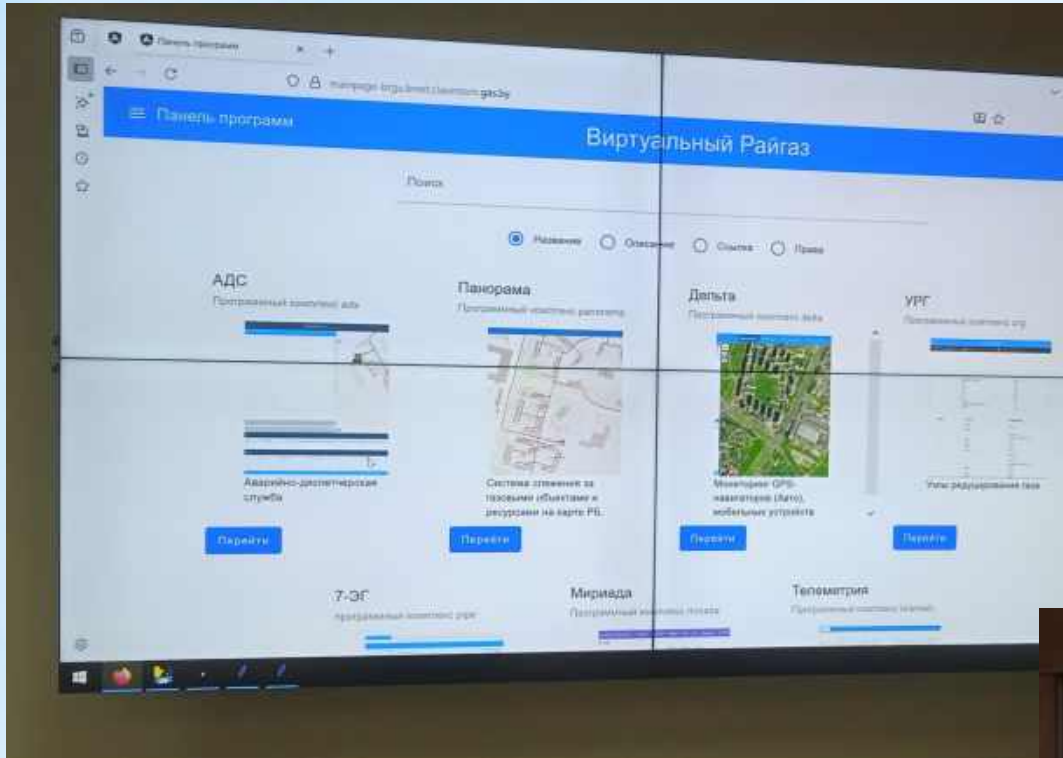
Панель программ

Панель программ

Виртуальный Райгаз

Поиск

Название Описание Ссылка Права

АДС
Программный комплекс ads
Аварийно-диспетчерская служба
Перейти

Панорама
Программный комплекс panorama
Система слежения за газовыми объектами и ресурсами на карте РБ.
Перейти

Дельта
Программный комплекс delta
Мониторинг GPS-навигаторов (Авто), мобильных устройств
Перейти

УРГ
Программный комплекс urg
Узлы редуцирования газа
Перейти

7-ЭГ
Программный комплекс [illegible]

Мириада
Программный комплекс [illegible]

Телеметрия
Программный комплекс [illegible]